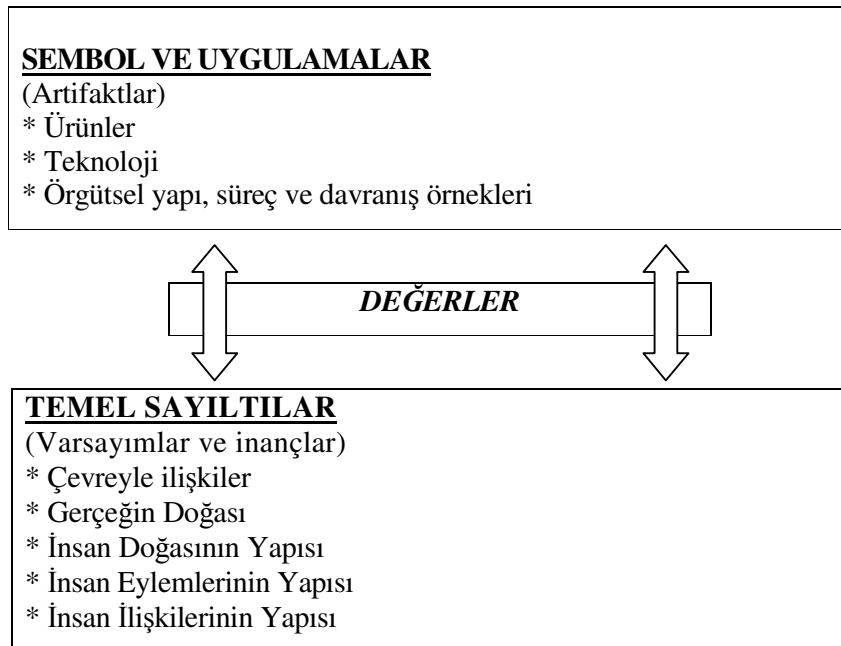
SEMBOL VE UYGULAMALAR
(Artifaktlar)
* Ürünler
* Teknoloji
* Örgütsel yapı, süreç ve davranış örnekleri

DEĞERLER

TEMEL SAYILTILAR
(Varsayımlar ve inançlar)
* Çevreyle ilişkiler
* Gerçeğin Doğası
* İnsan Doğasının Yapısı
* İnsan Eylemlerinin Yapısı
* İnsan İlişkilerinin Yapısı